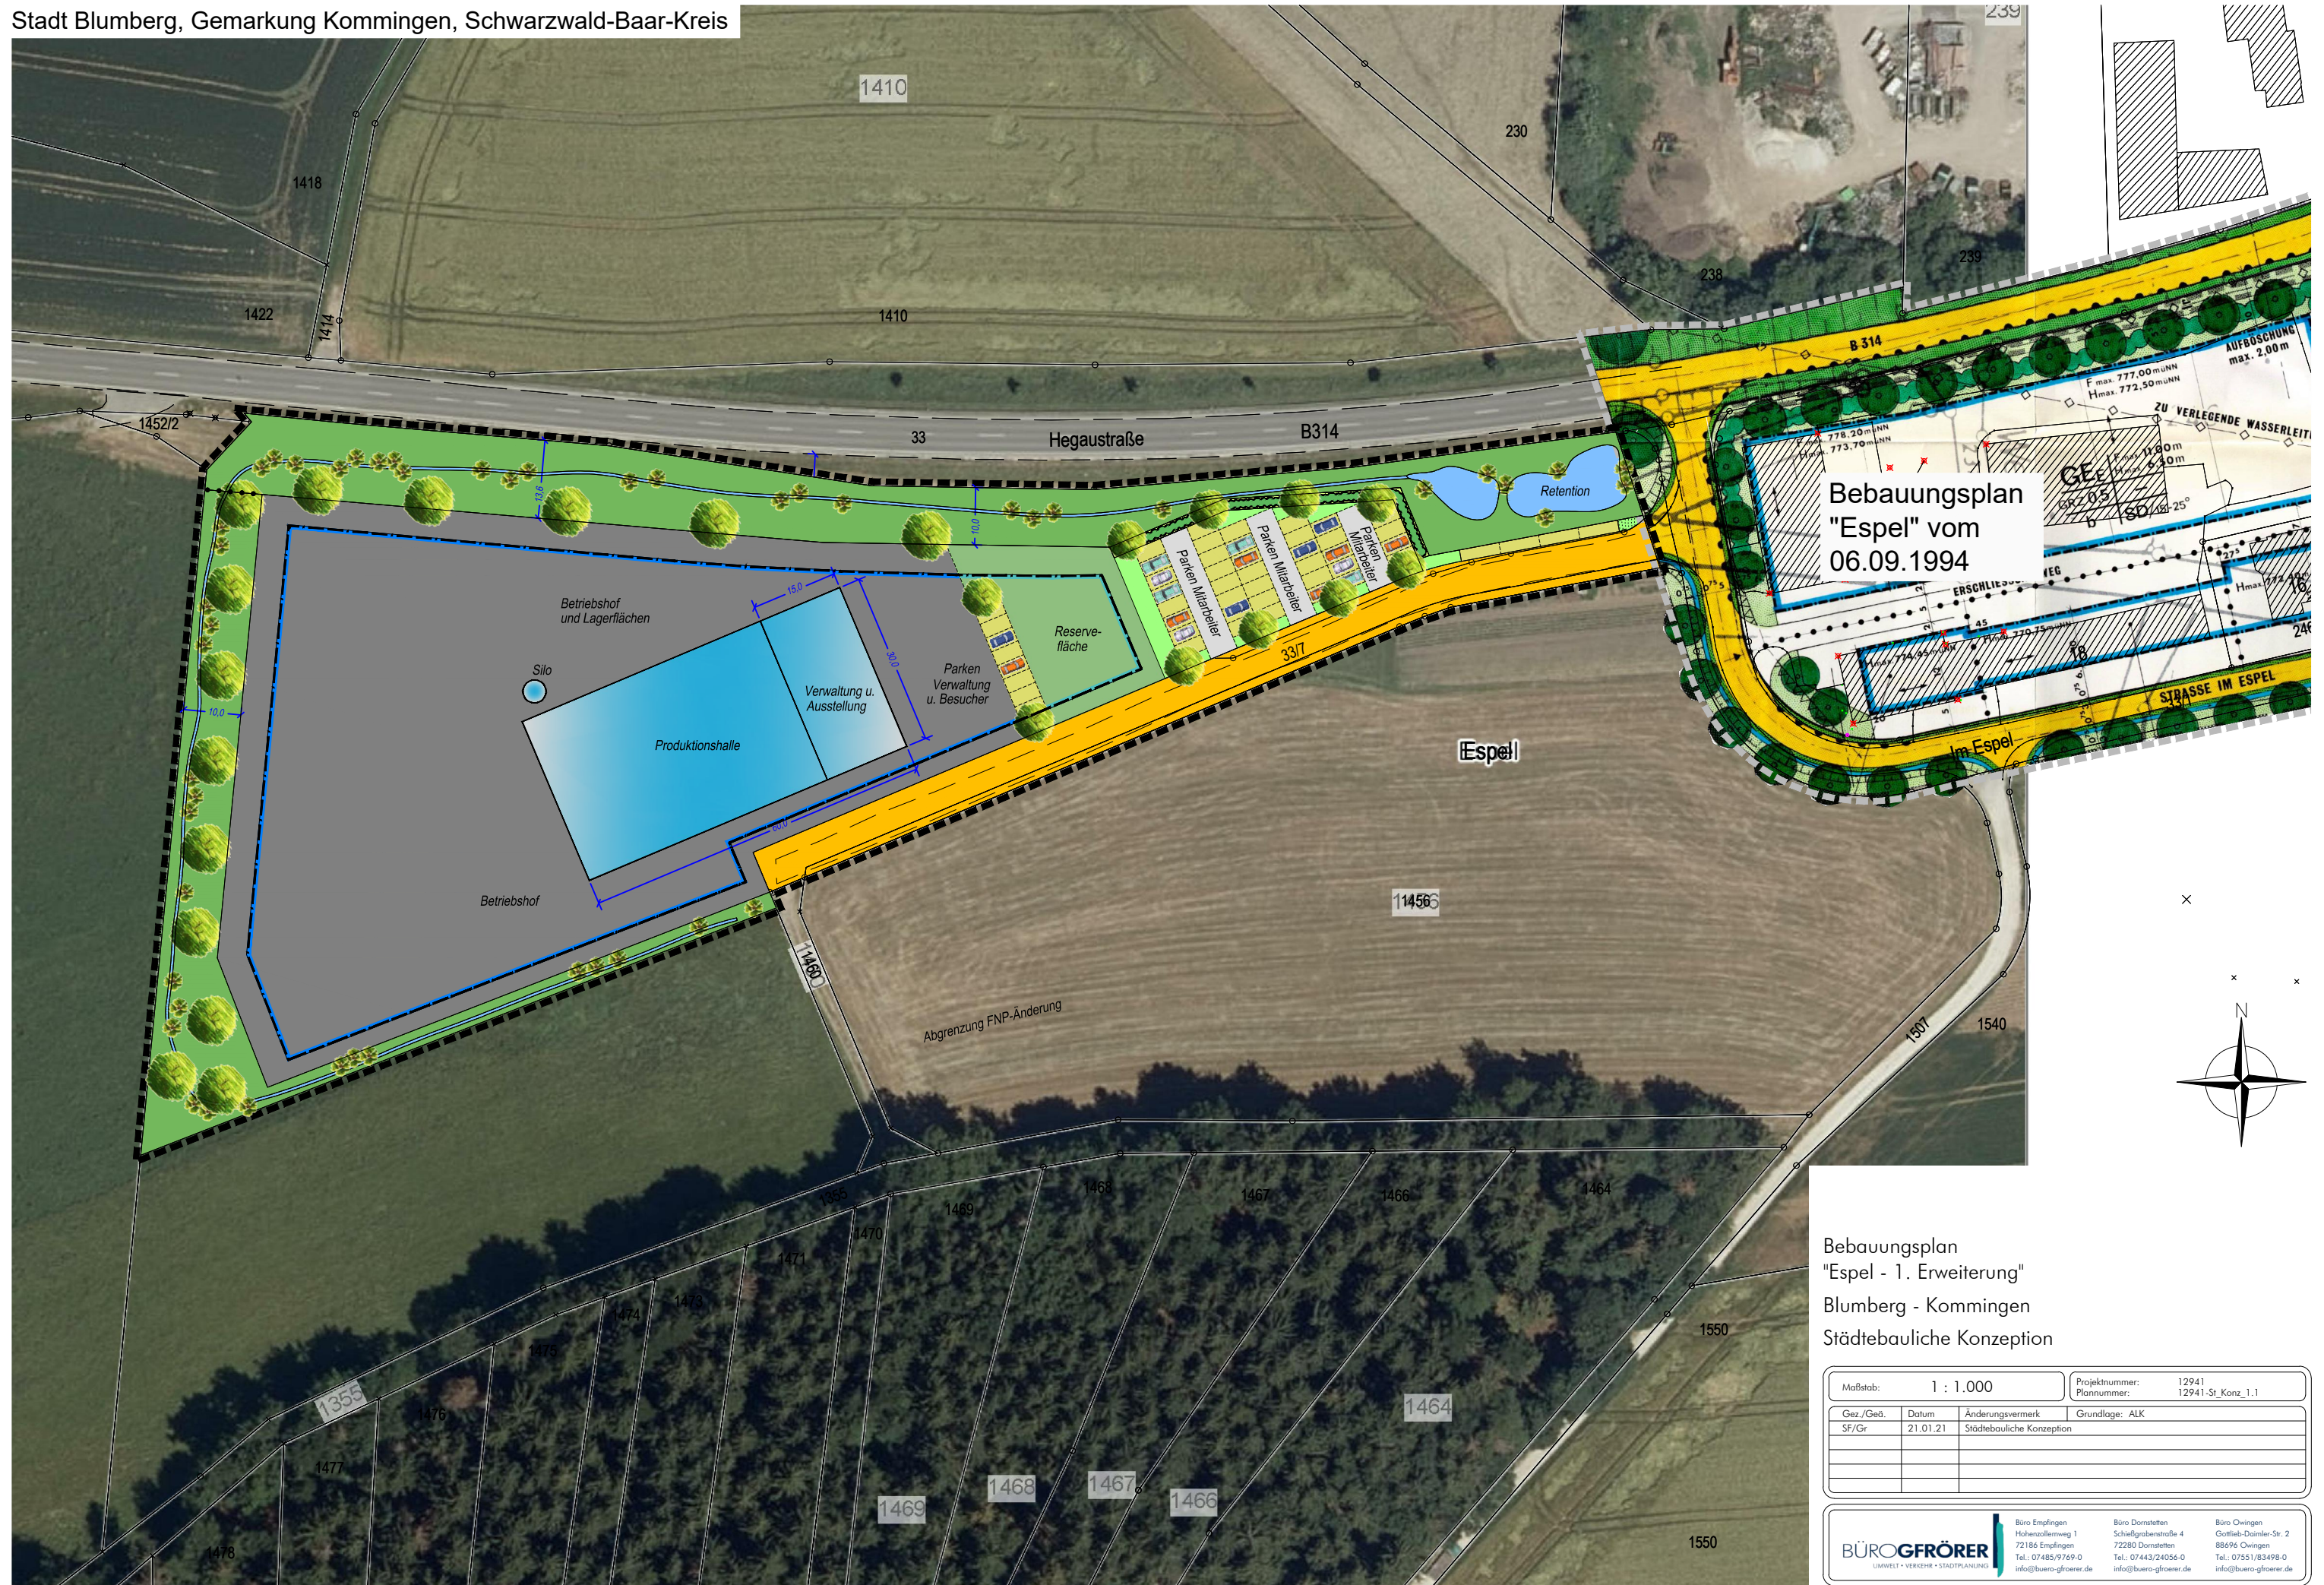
Stadt Blumberg, Gemarkung Kommingen, Schwarzwald-Baar-Kreis

1410

239

230

1418

238

239

1422

1414

1410

B 314

1452/2

33

Hegaustraße

B314

Bebauungsplan "Espel" vom 06.09.1994

Retention

Betriebshof und Lagerflächen

15,0

30,0

Silo

Verwaltung u. Ausstellung

Parken Verwaltung u. Besucher

Reservefläche

Parken Mitarbeiter

Parken Mitarbeiter

Parken Mitarbeiter

10,0

10,0

10,0

Produktionshalle

33/7

Espel

STRASSE IM ESPEL

Im Espel

Betriebshof

1456

Abgrenzung FNP-Änderung

1507

1540

N

1468

1467

1466

1464

1469

1470

1471

1550

1355

1476

1477

1464

1468

1467

1466

1469

1478

1550

Bebauungsplan
"Espel - 1. Erweiterung"
Blumberg - Kommingen
Städtebauliche Konzeption

| Maßstab: | 1 : 1.000 | Projektnummer: Plannummer: | 12941 12941-St_Konz_1.1 |
|---|---|---|---|
| Gez./Geä. | Datum | Änderungsvermerk | Grundlage: ALK |
| SF/Gr | 21.01.21 | Städtebauliche Konzeption | |

BÜROGFRÖRER
UMWELT • VERKEHR • STADTPLANUNG

Büro Empfingen
Hohenzollernweg 1
72186 Empfingen
Tel.: 07485/9769-0
info@buero-gfroerer.de

Büro Dornstetten
Schießgrabenstraße 4
72280 Dornstetten
Tel.: 07443/24056-0
info@buero-gfroerer.de

Büro Owingen
Gottlieb-Daimler-Str. 2
88696 Owingen
Tel.: 07551/83498-0
info@buero-gfroerer.de